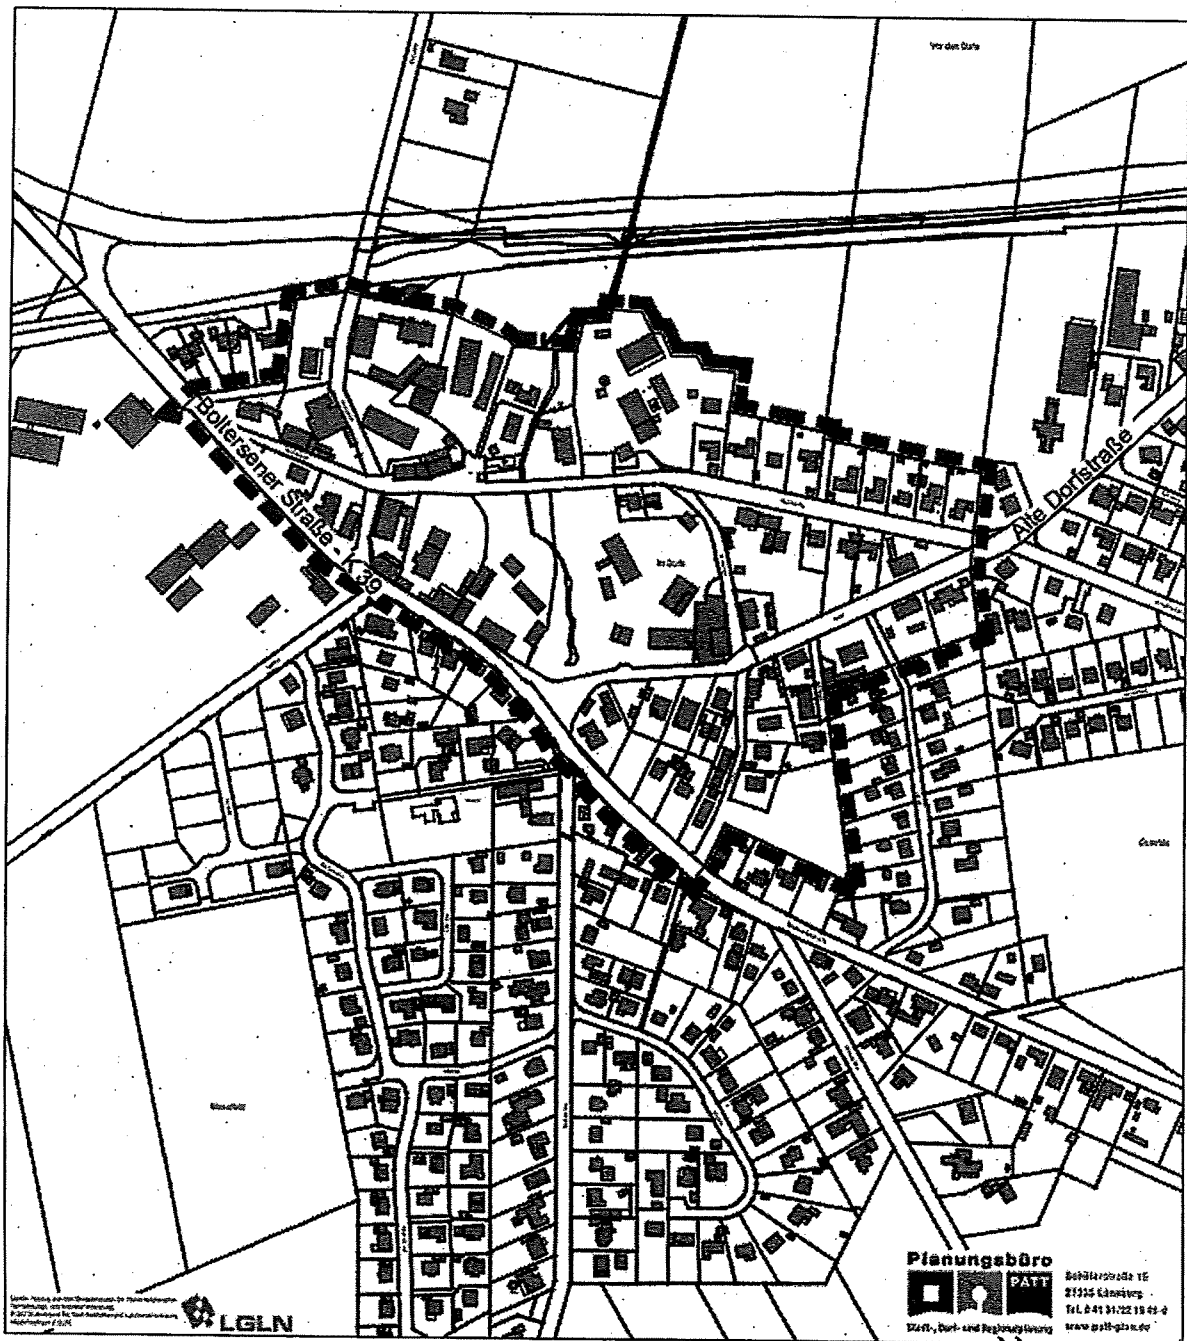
Vor dem Dorfe

Boltersener Straße

K 39

Alte Dorfstraße

Im Dorfe

Ostfelde

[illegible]

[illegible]

LGLN

Planungsbüro

PATT

Stadt-, Dorf- und Regionalplanung

Schillerstraße 15
21335 Lüneburg
Tel. 0 41 31/22 19 41-0
www.patt-plan.de